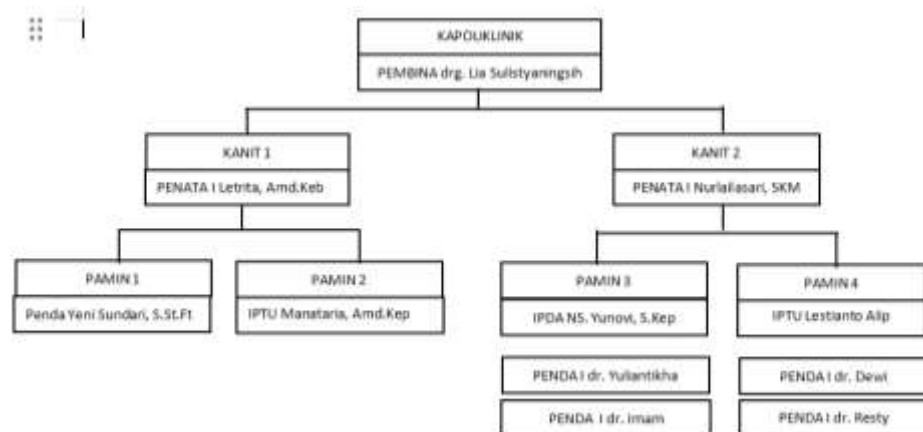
KAPOLIKLINIK

PEMBINA drg. Lia Sulistyaningsih

KANIT 1

PENATA I Letrita, Amd.Keb

KANIT 2

PENATA I Nurlailasari, SKM

PAMIN 1

Penda Yeni Sundari, S.St.Ft

PAMIN 2

IPTU Manataria, Amd.Kep

PAMIN 3

IPDA NS. Yunovi, S.Kep

PAMIN 4

IPTU Lestianto Alip

PENDA I dr. Yuliantikha

PENDA I dr. Imam

PENDA I dr. Dewi

PENDA I dr. Resty